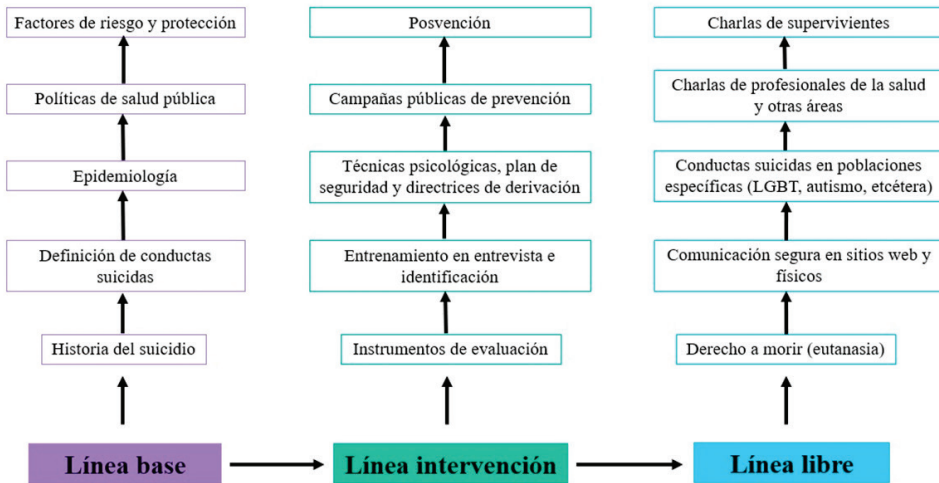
Factores de riesgo y protección

Políticas de salud pública

Epidemiología

Definición de conductas suicidas

Historia del suicidio

Línea base

Posvención

Campañas públicas de prevención

Técnicas psicológicas, plan de seguridad y directrices de derivación

Entrenamiento en entrevista e identificación

Instrumentos de evaluación

Línea intervención

Charlas de supervivientes

Charlas de profesionales de la salud y otras áreas

Conductas suicidas en poblaciones específicas (LGBT, autismo, etcétera)

Comunicación segura en sitios web y físicos

Derecho a morir (eutanasia)

Línea libre